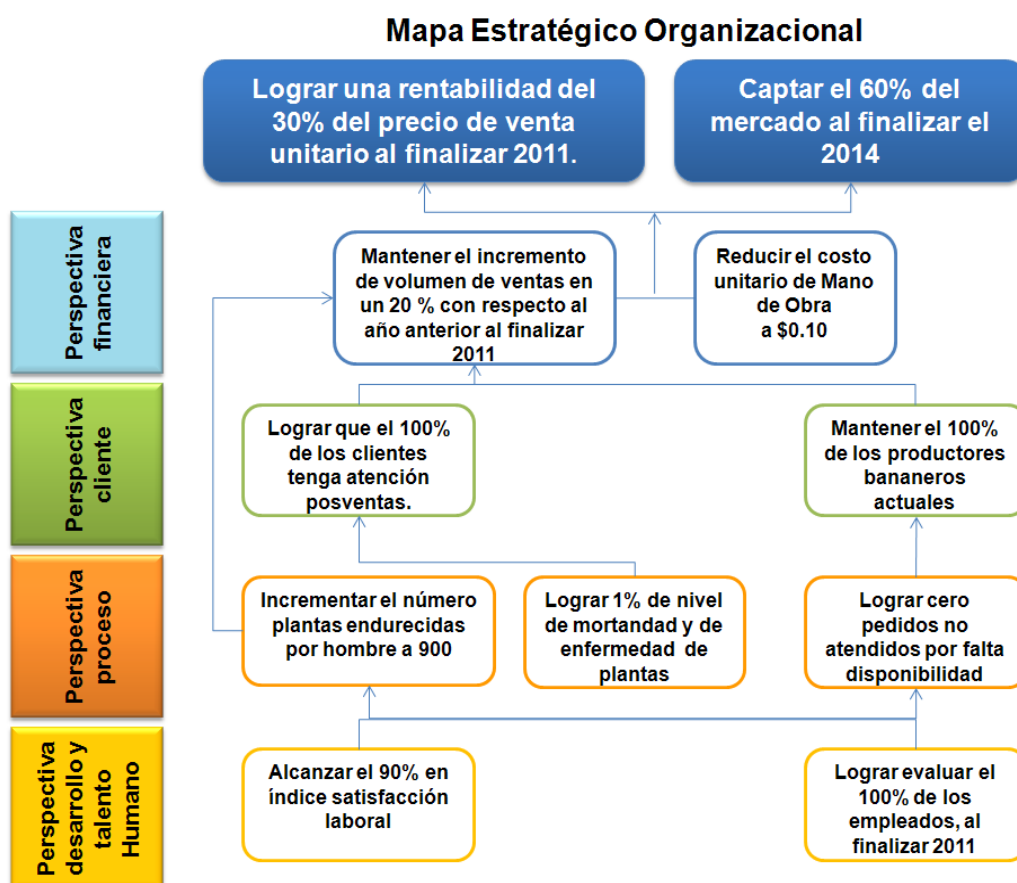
Mapa Estratégico Organizacional

Lograr una rentabilidad del 30% del precio de venta unitario al finalizar 2011.

Captar el 60% del mercado al finalizar el 2014

Perspectiva financiera

Mantener el incremento de volumen de ventas en un 20 % con respecto al año anterior al finalizar 2011

Reducir el costo unitario de Mano de Obra a $0.10

Perspectiva cliente

Lograr que el 100% de los clientes tenga atención posventas.

Mantener el 100% de los productores bananeros actuales

Perspectiva proceso

Incrementar el número plantas endurecidas por hombre a 900

Lograr 1% de nivel de mortandad y de enfermedad de plantas

Lograr cero pedidos no atendidos por falta disponibilidad

Perspectiva desarrollo y talento Humano

Alcanzar el 90% en índice satisfacción laboral

Lograr evaluar el 100% de los empleados, al finalizar 2011